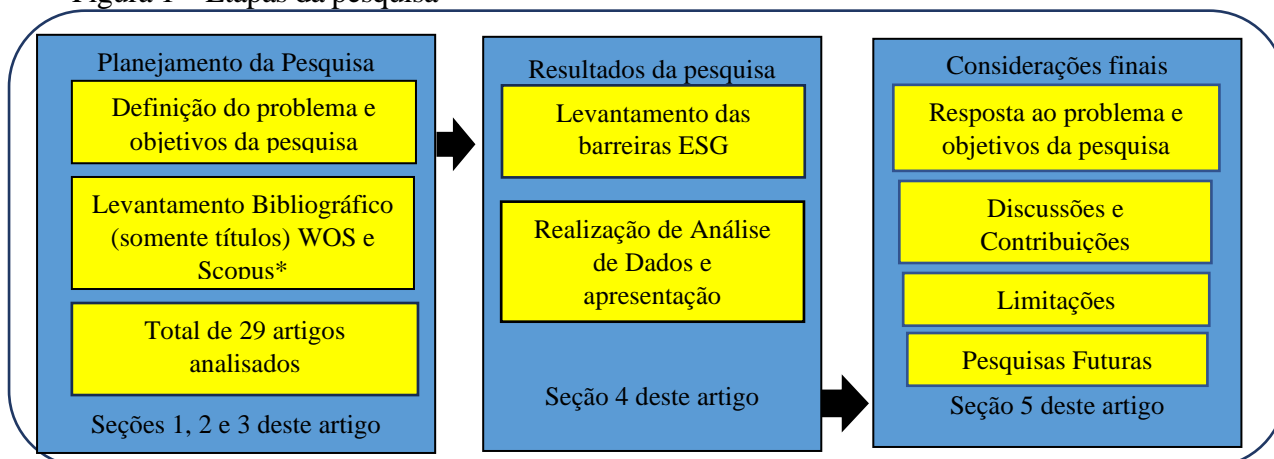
Figura 1 – Etapas da pesquisa

Planejamento da Pesquisa

Definição do problema e objetivos da pesquisa

Levantamento Bibliográfico (somente títulos) WOS e Scopus*

Total de 29 artigos analisados

Seções 1, 2 e 3 deste artigo

Resultados da pesquisa

Levantamento das barreiras ESG

Realização de Análise de Dados e apresentação

Seção 4 deste artigo

Considerações finais

Resposta ao problema e objetivos da pesquisa

Discussões e Contribuições

Limitações

Pesquisas Futuras

Seção 5 deste artigo